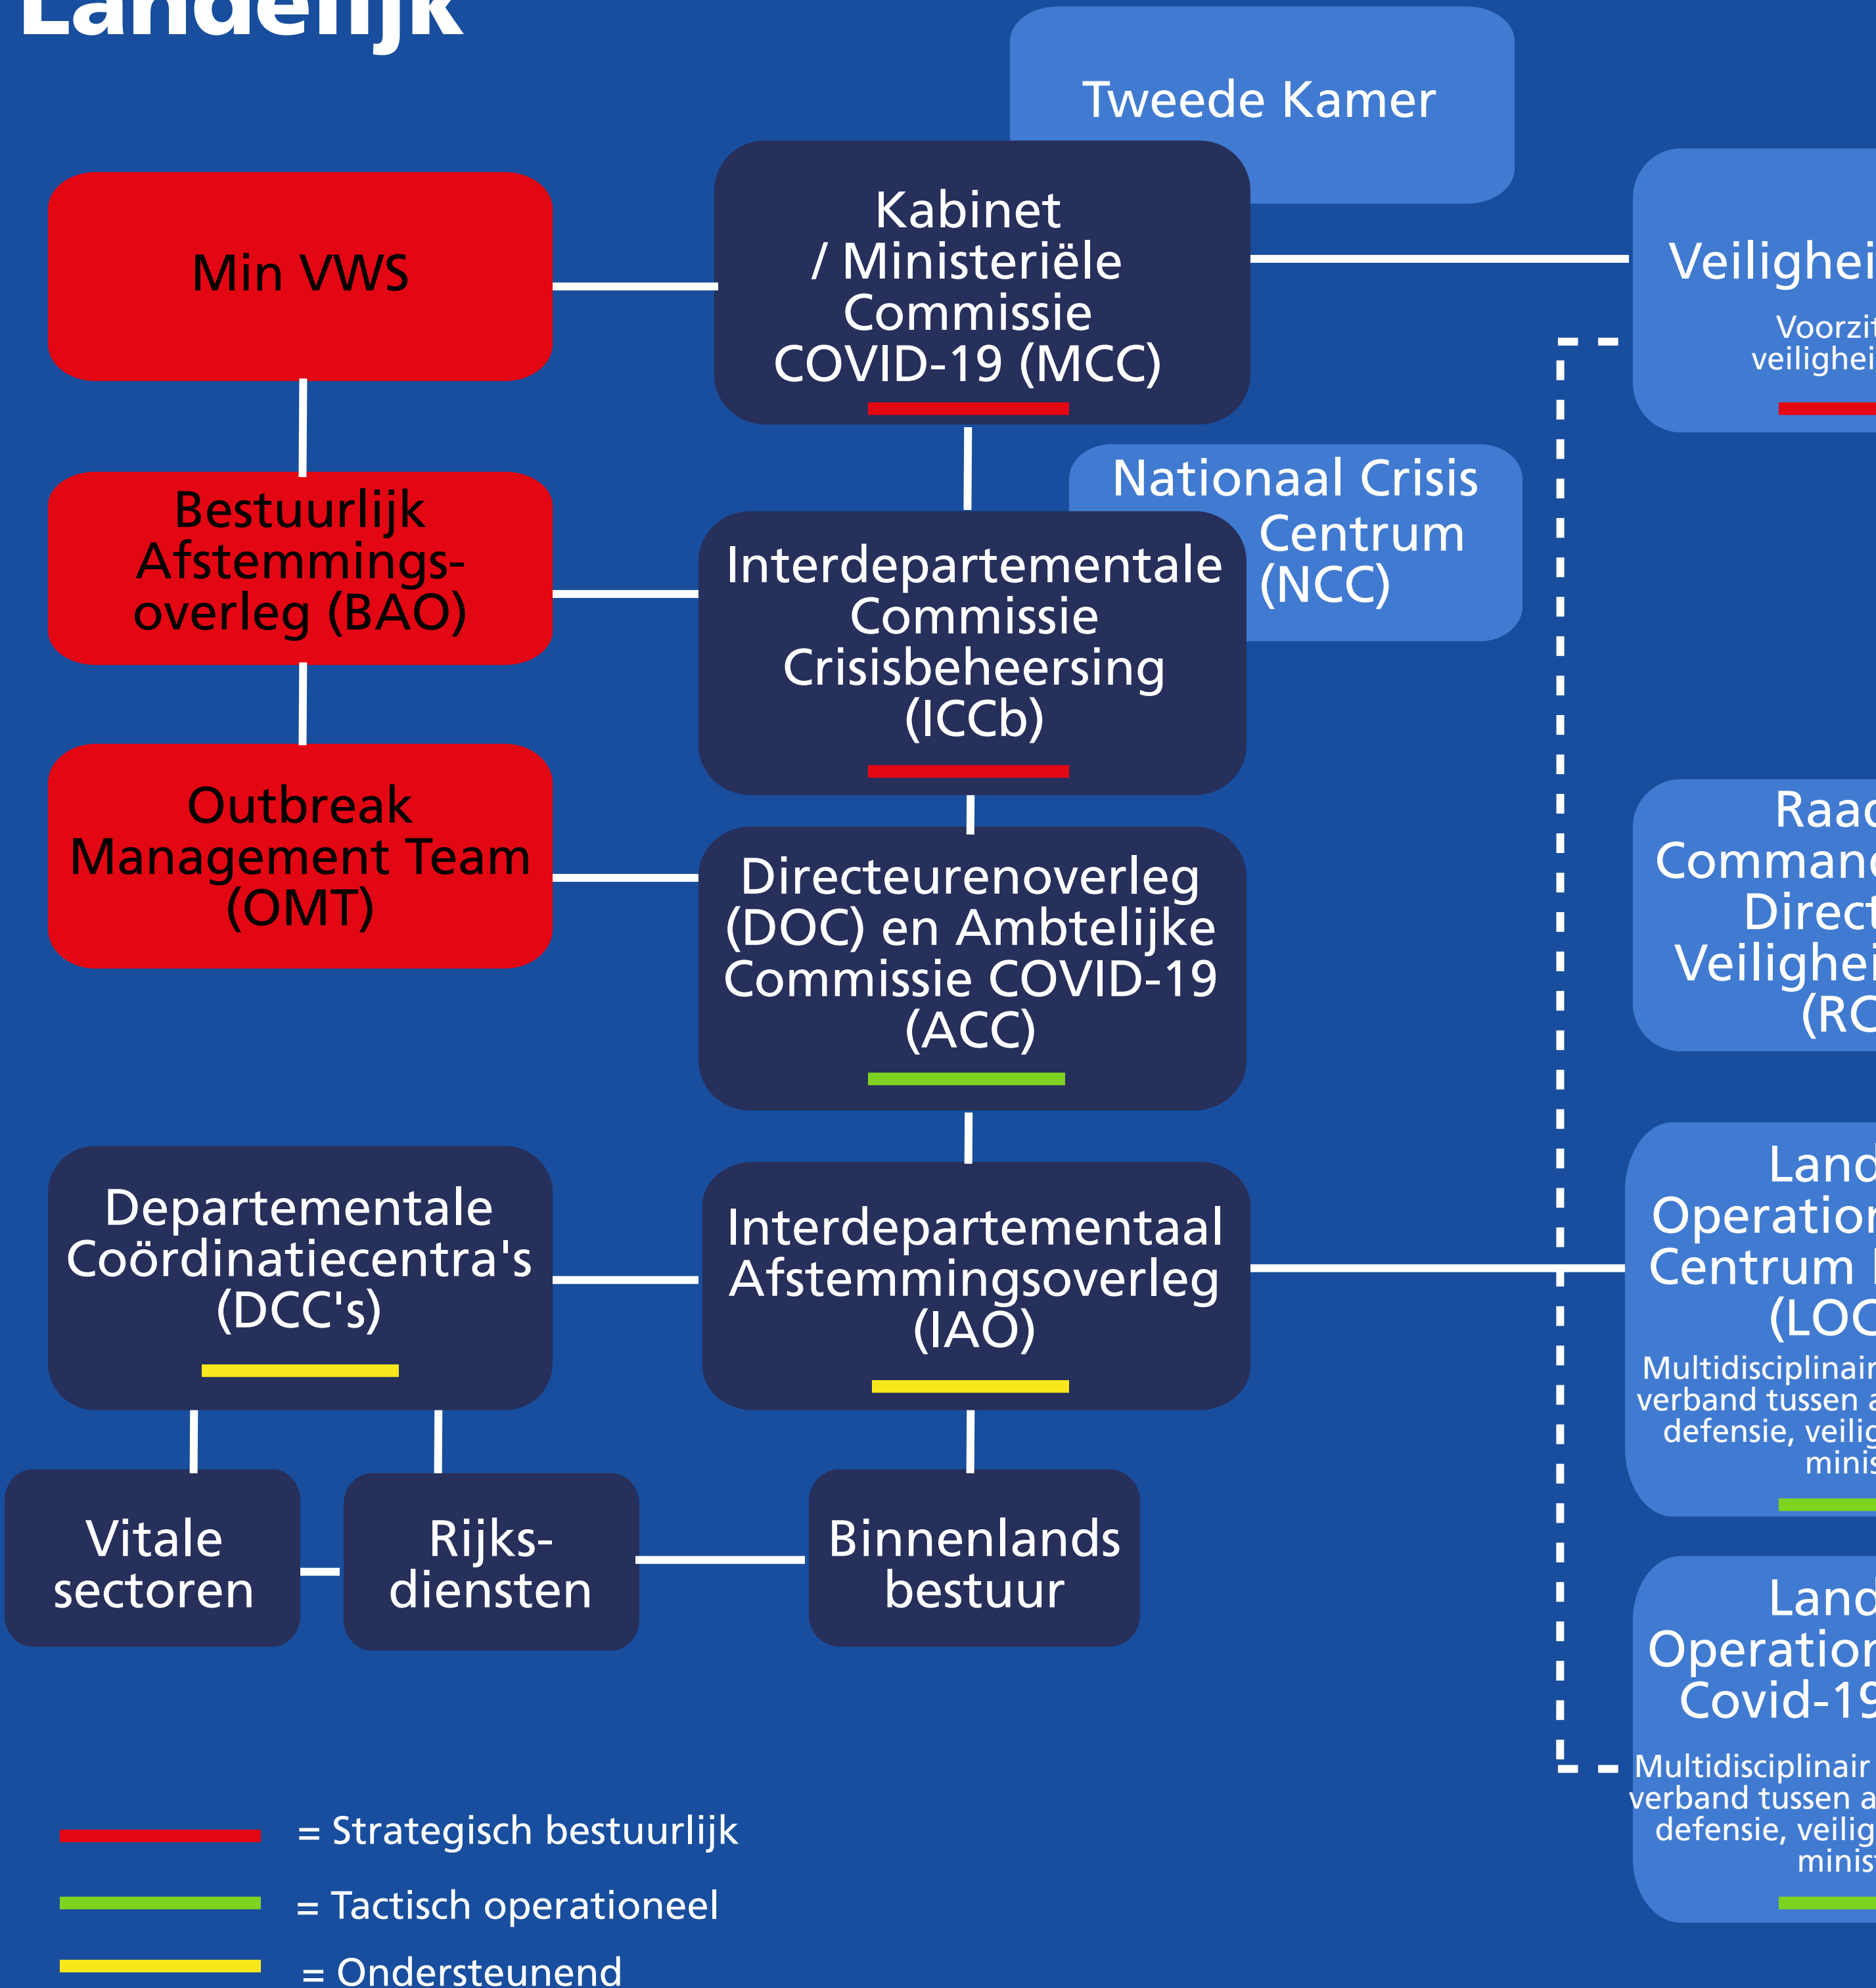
Landelijk

Tweede Kamer

Min VWS

Kabinet / Ministeriële Commissie COVID-19 (MCC)

Veiligheid

Voorzit
veiligheid

Bestuurlijk Afstemmingsoverleg (BAO)

Nationaal Crisis Centrum (NCC)

Interdepartementale Commissie Crisisbeheersing (ICCb)

Outbreak Management Team (OMT)

Directeurenoverleg (DOC) en Ambtelijke Commissie COVID-19 (ACC)

Raad
Command
Direct
Veiligheid
(RC

Departementale Coördinatiecentra's (DCC's)

Interdepartementaal Afstemmingsoverleg (IAO)

Land
Operation
Centrum
(LOC

Multidisciplinair
verband tussen
defensie, veilig
minis

Vitale sectoren

Rijksdiensten

Binnenlands bestuur

Land
Operation
Covid-19

Multidisciplinair
verband tussen
defensie, veilig
minis

= Strategisch bestuurlijk

= Tactisch operationeel

= Ondersteunend